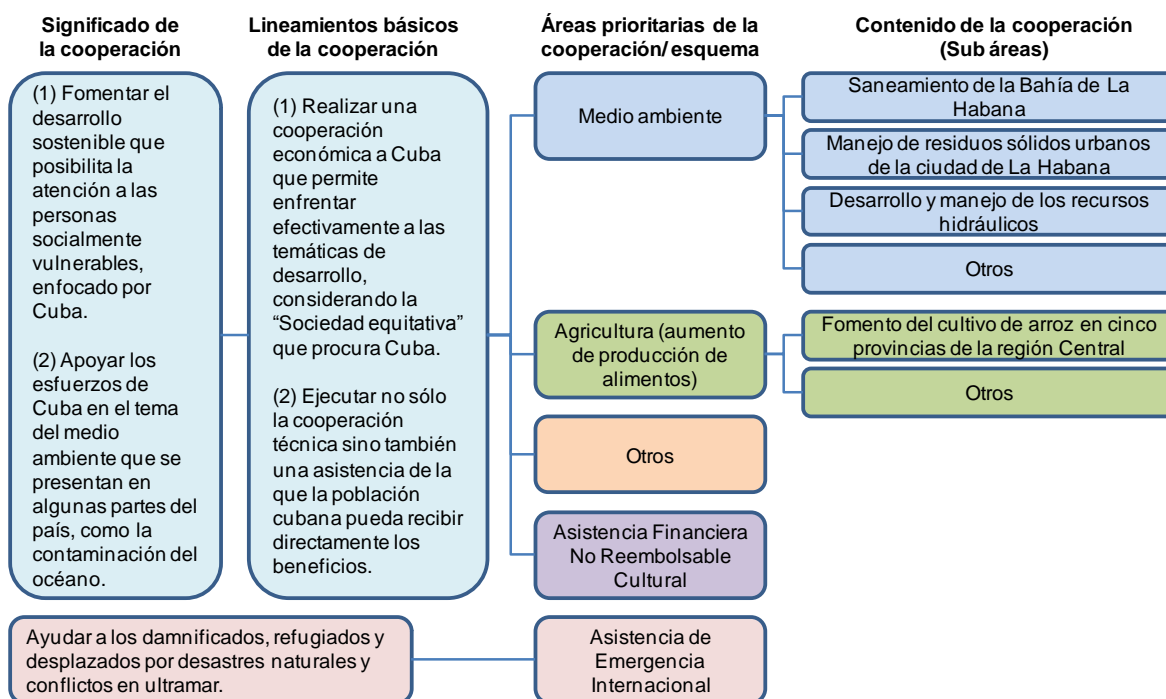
**Significado de la cooperación**

(1) Fomentar el desarrollo sostenible que posibilita la atención a las personas socialmente vulnerables, enfocado por Cuba.

(2) Apoyar los esfuerzos de Cuba en el tema del medio ambiente que se presentan en algunas partes del país, como la contaminación del océano.

**Lineamientos básicos de la cooperación**

(1) Realizar una cooperación económica a Cuba que permite enfrentar efectivamente a las temáticas de desarrollo, considerando la "Sociedad equitativa" que procura Cuba.

(2) Ejecutar no sólo la cooperación técnica sino también una asistencia de la que la población cubana pueda recibir directamente los beneficios.

**Áreas prioritarias de la cooperación/ esquema**

Medio ambiente

Agricultura (aumento de producción de alimentos)

Otros

Asistencia Financiera No Reembolsable Cultural

**Contenido de la cooperación (Sub áreas)**

Saneamiento de la Bahía de La Habana

Manejo de residuos sólidos urbanos de la ciudad de La Habana

Desarrollo y manejo de los recursos hidráulicos

Otros

Fomento del cultivo de arroz en cinco provincias de la región Central

Otros

Ayudar a los damnificados, refugiados y desplazados por desastres naturales y conflictos en ultramar.

Asistencia de Emergencia Internacional